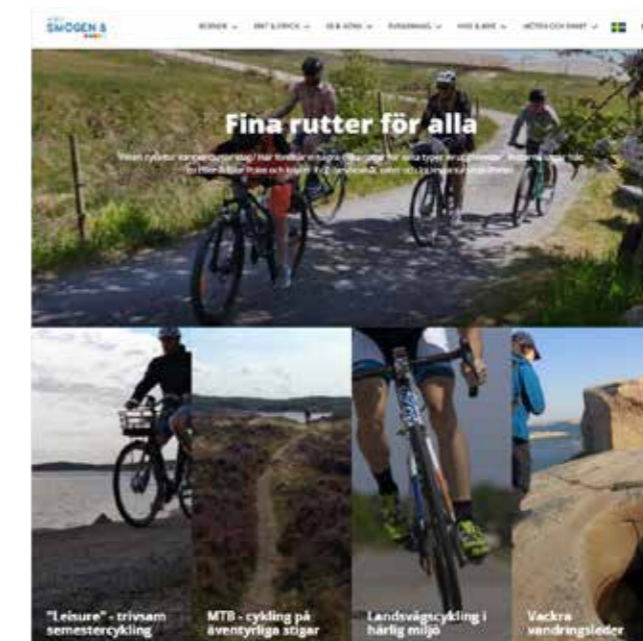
SMÖGEN &

BOENDE ⌄ ÄTA & DRICKA ⌄ SE & GÖRA ⌄ EVENEMANG ⌄ HAV & ÖAR ⌄ AKTIVA OCH SMART ⌄

Fina rutter för alla

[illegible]

"Leisure" - trivsam semestercykling

MTB - cykling på äventyrliga stigar

Landsvägscykling i härlig miljö

Vackra vandringsleder